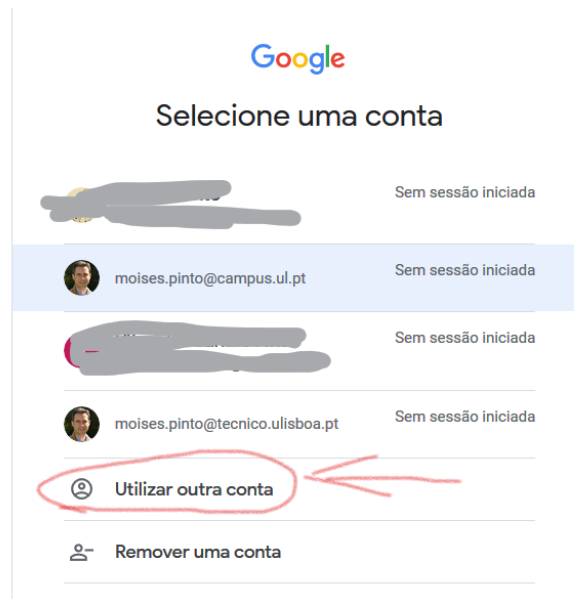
Google

Selecione uma conta

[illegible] Sem sessão iniciada

moises.pinto@campus.ul.pt Sem sessão iniciada

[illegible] Sem sessão iniciada

moises.pinto@tecnico.ulisboa.pt Sem sessão iniciada

Utilizar outra conta

Remover uma conta